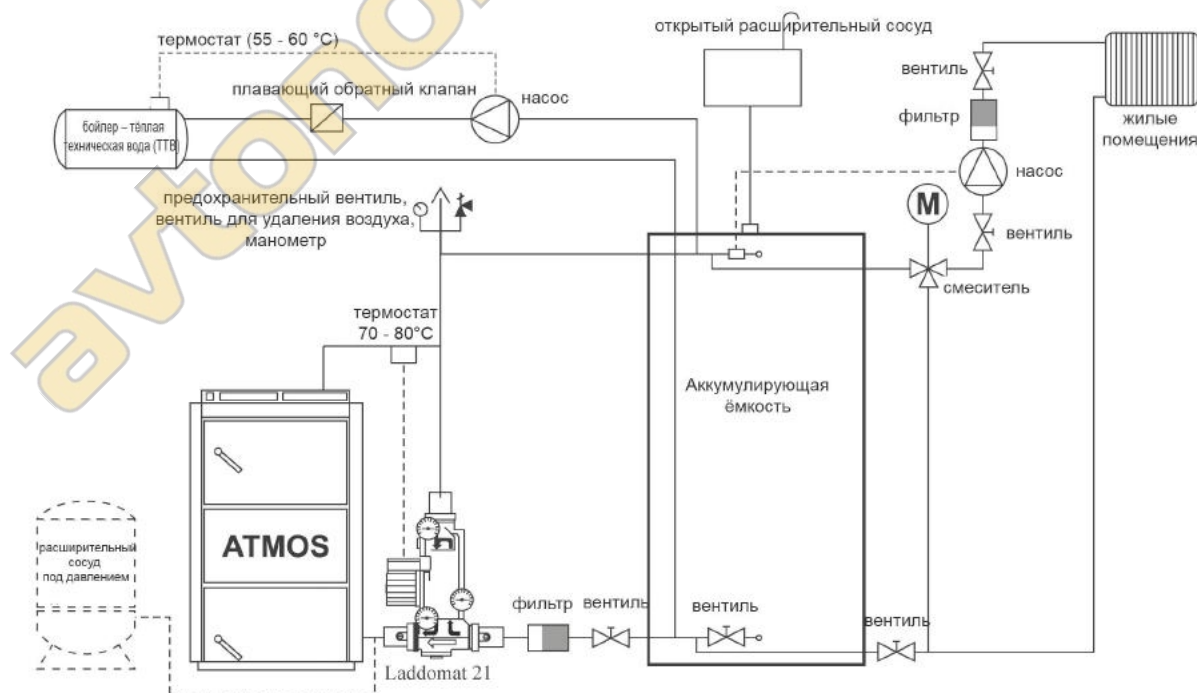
avtonom

термостат (55 - 60 °C)

открытый расширительный сосуд

плавающий обратный клапан

насос

бойлер – тёплая техническая вода (ТТВ)

вентиль

фильтр

жилые помещения

насос

предохранительный вентиль, вентиль для удаления воздуха, манометр

M

вентиль

смеситель

термостат 70 - 80°C

Аккумулирующая ёмкость

ATMOS

расширительный сосуд под давлением

фильтр

вентиль

вентиль

вентиль

Laddomat 21